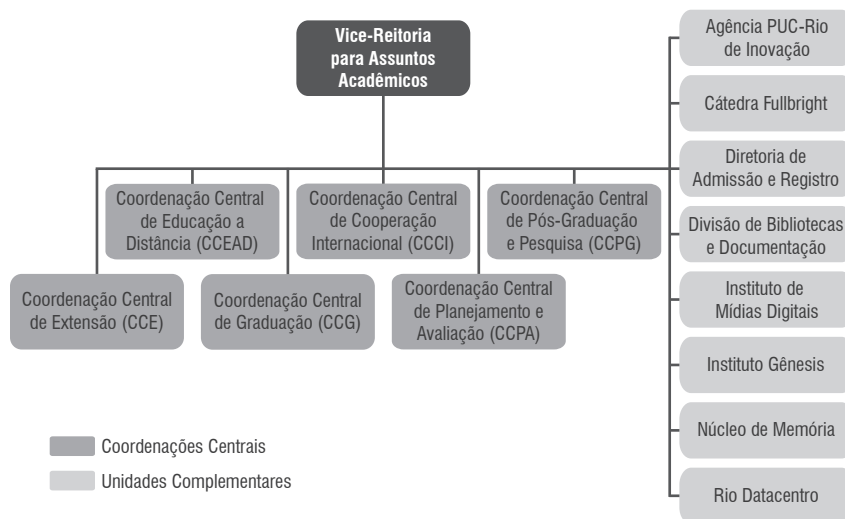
Vice-Reitoria para Assuntos Acadêmicos

Coordenação Central de Educação a Distância (CCEAD)

Coordenação Central de Cooperação Internacional (CCCI)

Coordenação Central de Pós-Graduação e Pesquisa (CCPG)

Coordenação Central de Extensão (CCE)

Coordenação Central de Graduação (CCG)

Coordenação Central de Planejamento e Avaliação (CCPA)

Agência PUC-Rio de Inovação

Cátedra Fullbright

Diretoria de Admissão e Registro

Divisão de Bibliotecas e Documentação

Instituto de Mídias Digitais

Instituto Gênesis

Núcleo de Memória

Rio Datacentro

Coordenações Centrais

Unidades Complementares